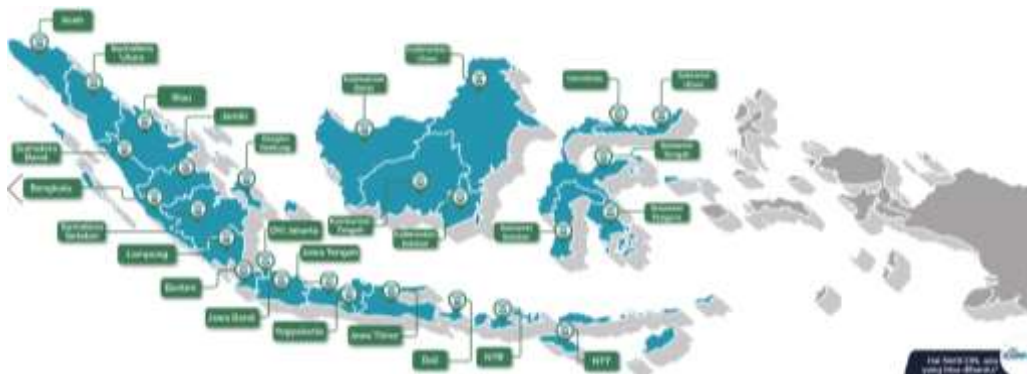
Aceh

Sumatera Utara

Riau

Jambi

Bangka Belitung

Sumatera Barat

Bengkulu

Sumatera Selatan

Lampung

Banten

DKI Jakarta

Jawa Tengah

Jawa Barat

Yogyakarta

Jawa Timur

Bali

NTB

NTT

Kalimantan Utara

Kalimantan Barat

Kalimantan Tengah

Kalimantan Selatan

Gorontalo

Sulawesi Utara

Sulawesi Tengah

Sulawesi Tenggara

Sulawesi Selatan

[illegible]